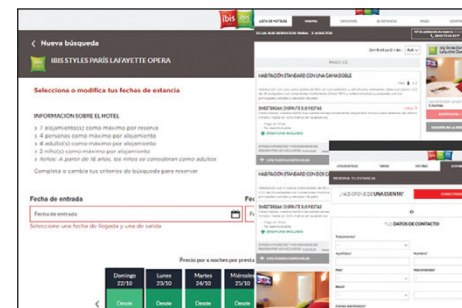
ibis

Nueva búsqueda

IBIS STYLES PARIS LAFAYETTE OPERA

Selecciona o modifica tus fechas de estancia

INFORMACIÓN SOBRE EL HOTEL

> 7 alojamiento(s) como máximo por reserva
> 4 personas como máximo por alojamiento
> 4 adulto(s) como máximo por alojamiento
> 2 niño(s) como máximo por alojamiento
> Niños: A partir de 18 años, los niños se consideran como adultos

Completa o cambia tus criterios de búsqueda para reservar

Fecha de entrada

Fecha de entrada

Seleccione una fecha de llegada y una de salida

Precio por x noches por pre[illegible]

| Domingo 22/10 | Lunes 23/10 | Martes 24/10 | Miércoles 25/10 |
|---|---|---|---|
| Desde | Desde | Desde | Desde |

HABITACIÓN STANDARD CON UNA CAMA DOBLE

HABITACIÓN STANDARD CON DOS C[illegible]

¿YA DISPONE DE UNA CUENTA?

DATOS DE CONTACTO